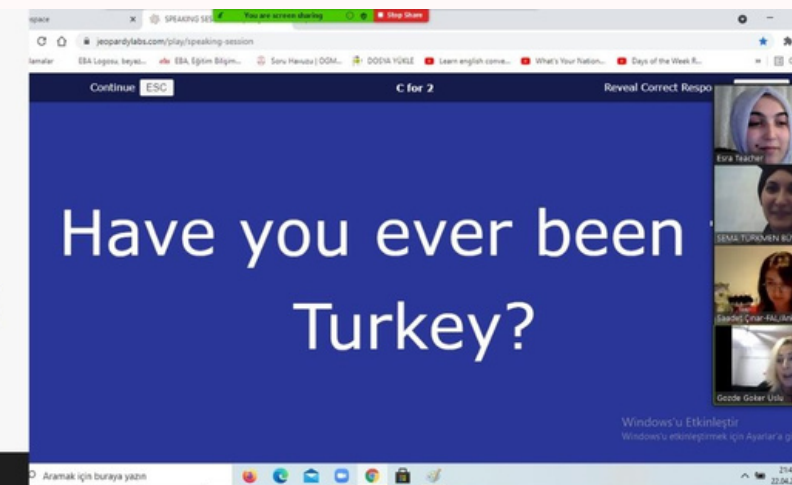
space
SPEAKING SES
You are screen sharing
Stop Share
jeopardylabs.com/play/speaking-session
lamalar
EBA Logosu, beyaz...
EBA, Eğitim Bilişim...
Soru Havuzu | ÖGM...
DOSYA YÜKLE
Learn english conve...
What's Your Nation...
Days of the Week R...

Continue ESC
C for 2
Reveal Correct Respo

Have you ever been Turkey?

Esra Teacher
SEMA TÜRKMEN BÜ
Saadet Çınar-FAL
Gozde Goker Uslu

Windows'u Etkinleştir
Windows'u etkinleştirmek için Ayarlar'a g

Aramak için buraya yazın
21:4
22.04.